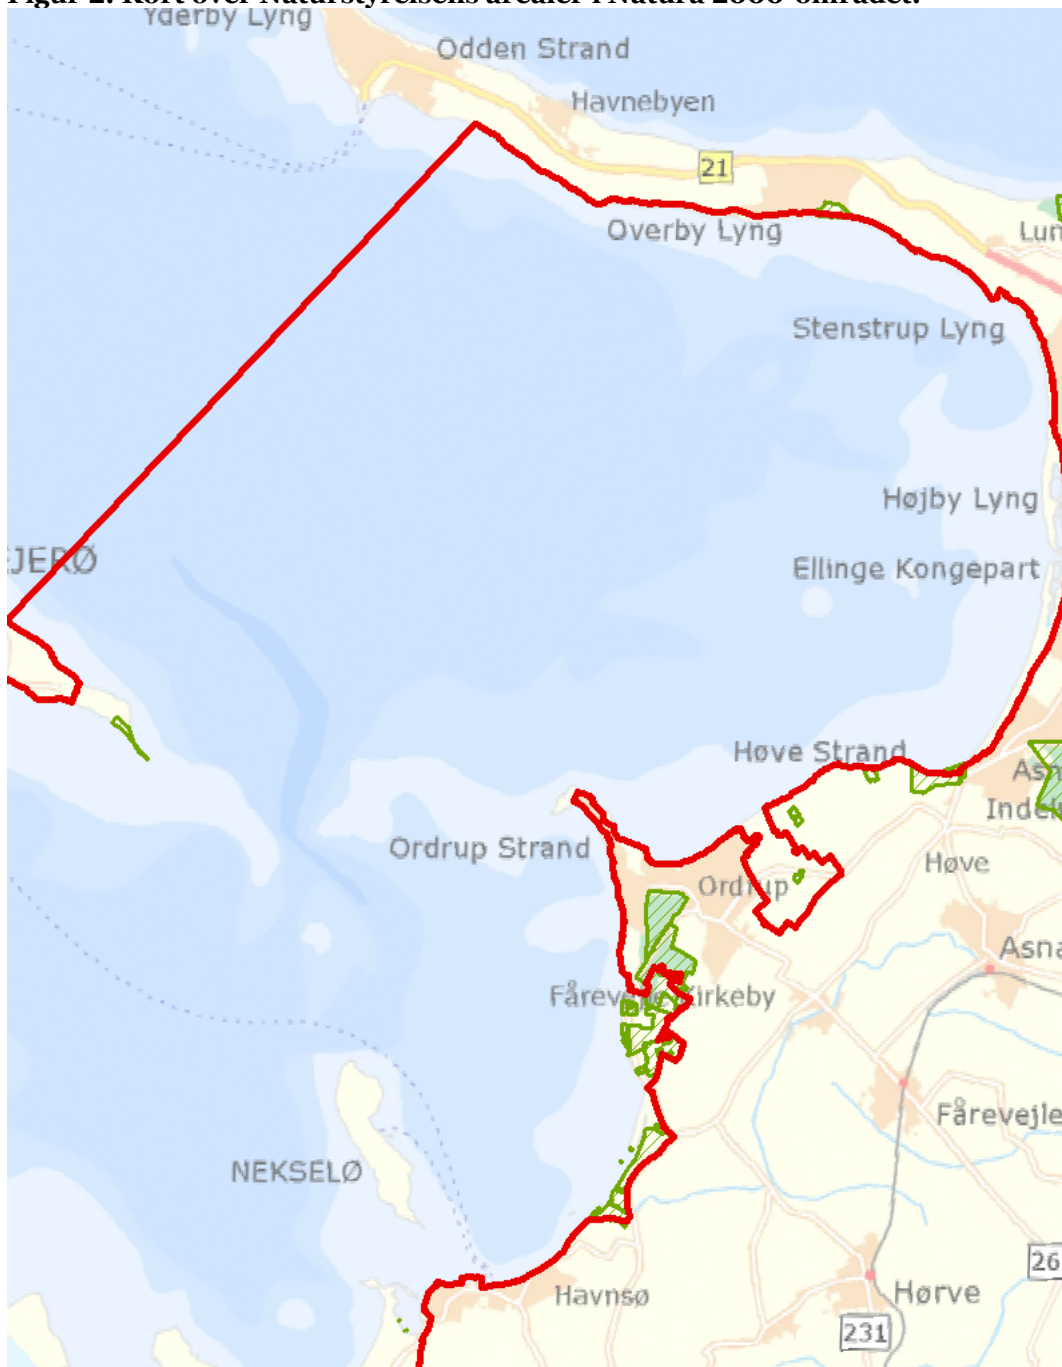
Figur 2. Kort over Naturstyrelsens arealer i Natura 2000-området.

Yderby Lyng
Odden Strand
Havnebyen
21
Overby Lyng
Lun
Stenstrup Lyng
Højby Lyng
Ellinge Kongepart
JERØ
Høve Strand
As
Inde
Ordrup Strand
Ordrup
Høve
Asn
Fårevejle Kirkeby
Fårevejle
NEKSELØ
26
Havnsø
Hørve
231